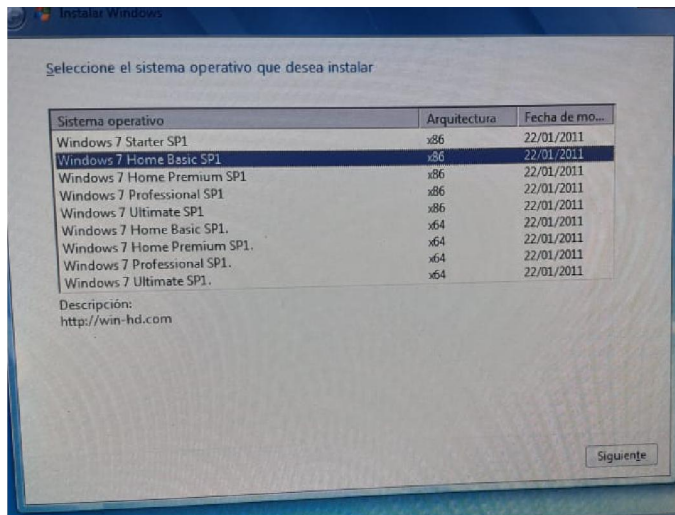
Instalar Windows

Seleccione el sistema operativo que desea instalar

| Sistema operativo | Arquitectura | Fecha de mo... |
|---|---|---|
| Windows 7 Starter SP1 | x86 | 22/01/2011 |
| Windows 7 Home Basic SP1 | x86 | 22/01/2011 |
| Windows 7 Home Premium SP1 | x86 | 22/01/2011 |
| Windows 7 Professional SP1 | x86 | 22/01/2011 |
| Windows 7 Ultimate SP1 | x86 | 22/01/2011 |
| Windows 7 Home Basic SP1. | x64 | 22/01/2011 |
| Windows 7 Home Premium SP1. | x64 | 22/01/2011 |
| Windows 7 Professional SP1. | x64 | 22/01/2011 |
| Windows 7 Ultimate SP1. | x64 | 22/01/2011 |

Descripción:
http://win-hd.com

Siguiente